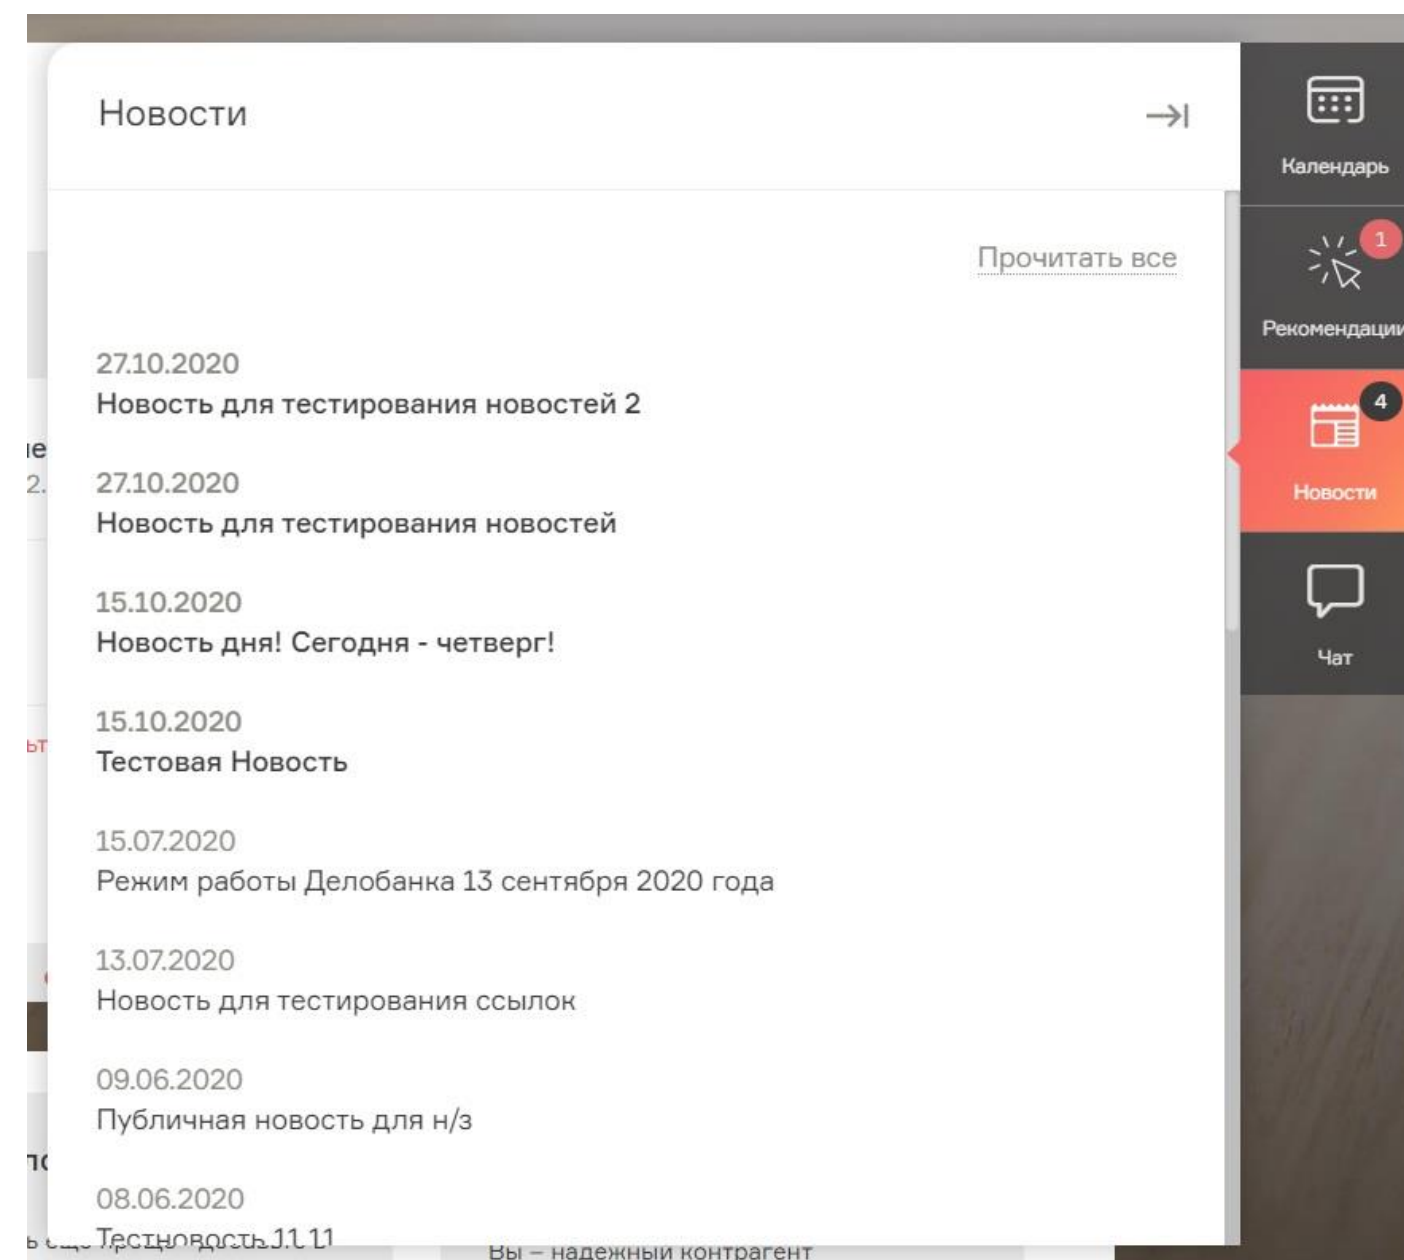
Новости

→|

Прочитать все

27.10.2020
Новость для тестирования новостей 2

27.10.2020
Новость для тестирования новостей

15.10.2020
Новость дня! Сегодня - четверг!

15.10.2020
Тестовая Новость

15.07.2020
Режим работы Делобанка 13 сентября 2020 года

13.07.2020
Новость для тестирования ссылок

09.06.2020
Публичная новость для н/з

08.06.2020
Тестновость 1.1.1

Календарь

1

Рекомендации

4

Новости

Чат

Вы – надежный контрагент